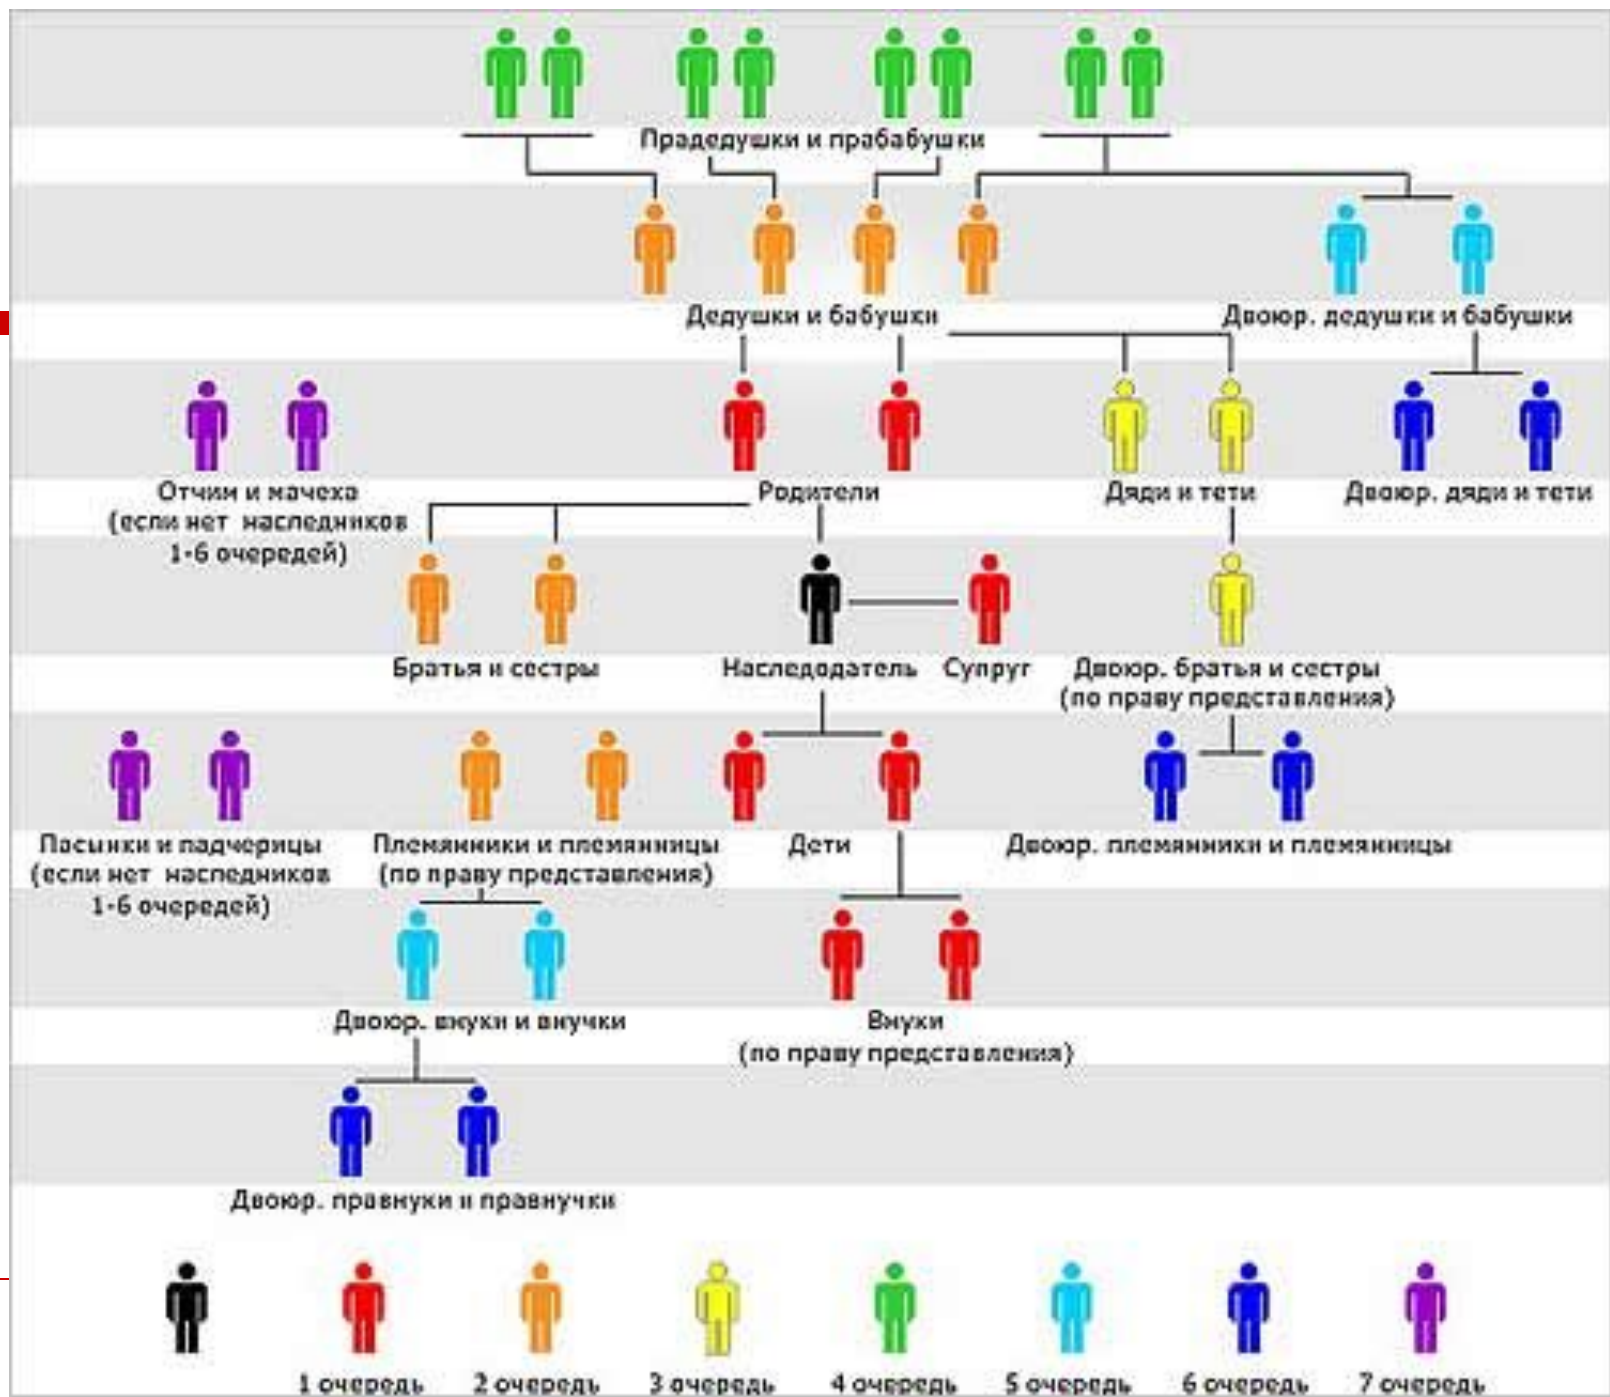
Прадедушки и прабабушки

Дедушки и бабушки

Двоюр. дедушки и бабушки

Отчим и мачеха (если нет наследников 1-6 очередей)

Родители

Дяди и тети

Двоюр. дяди и тети

Братья и сестры

Наследодатель

Супруг

Двоюр. братья и сестры (по праву представления)

Пасынки и падчерицы (если нет наследников 1-6 очередей)

Племянники и племянницы (по праву представления)

Дети

Двоюр. племянники и племянницы

Двоюр. внуки и внучки

Внуки (по праву представления)

Двоюр. правнуки и правнучки

1 очередь

2 очередь

3 очередь

4 очередь

5 очередь

6 очередь

7 очередь